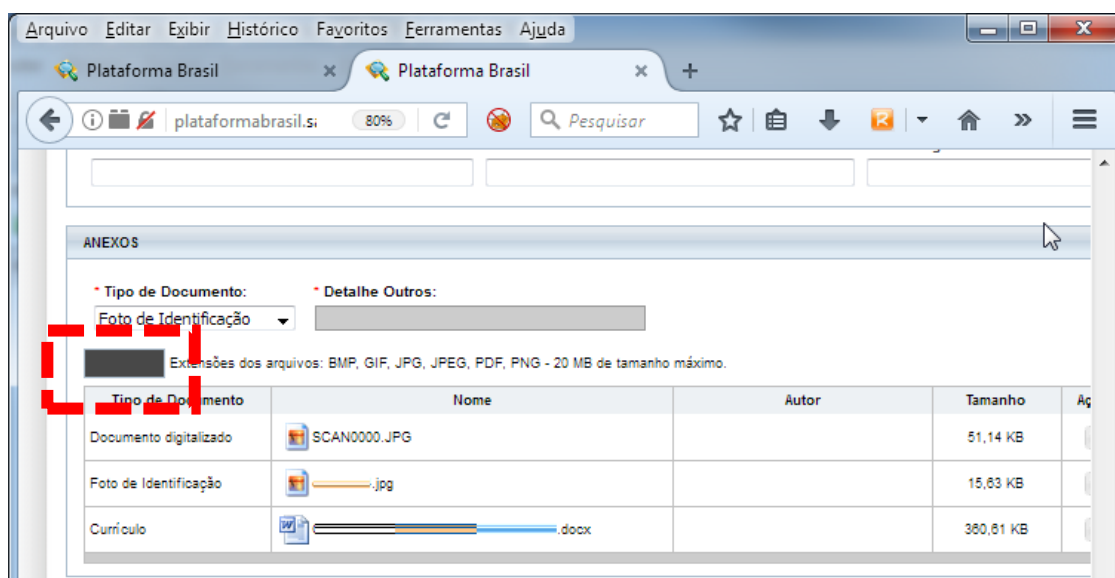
Arquivo Editar Exibir Histórico Favoritos Ferramentas Ajuda

Plataforma Brasil ×
Plataforma Brasil ×
+

plataformabrasil.s 80% Pesquisar

ANEXOS

* Tipo de Documento:
Foto de Identificação

* Detalhe Outros:

Extensões dos arquivos: BMP, GIF, JPG, JPEG, PDF, PNG - 20 MB de tamanho máximo.

| Tipo de Documento | Nome | Autor | Tamanho | Ag |
|---|---|---|---|---|
| Documento digitalizado | SCAN0000.JPG | | 51,14 KB | |
| Foto de Identificação | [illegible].jpg | | 15,63 KB | |
| Currículo | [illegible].docx | | 360,61 KB | |